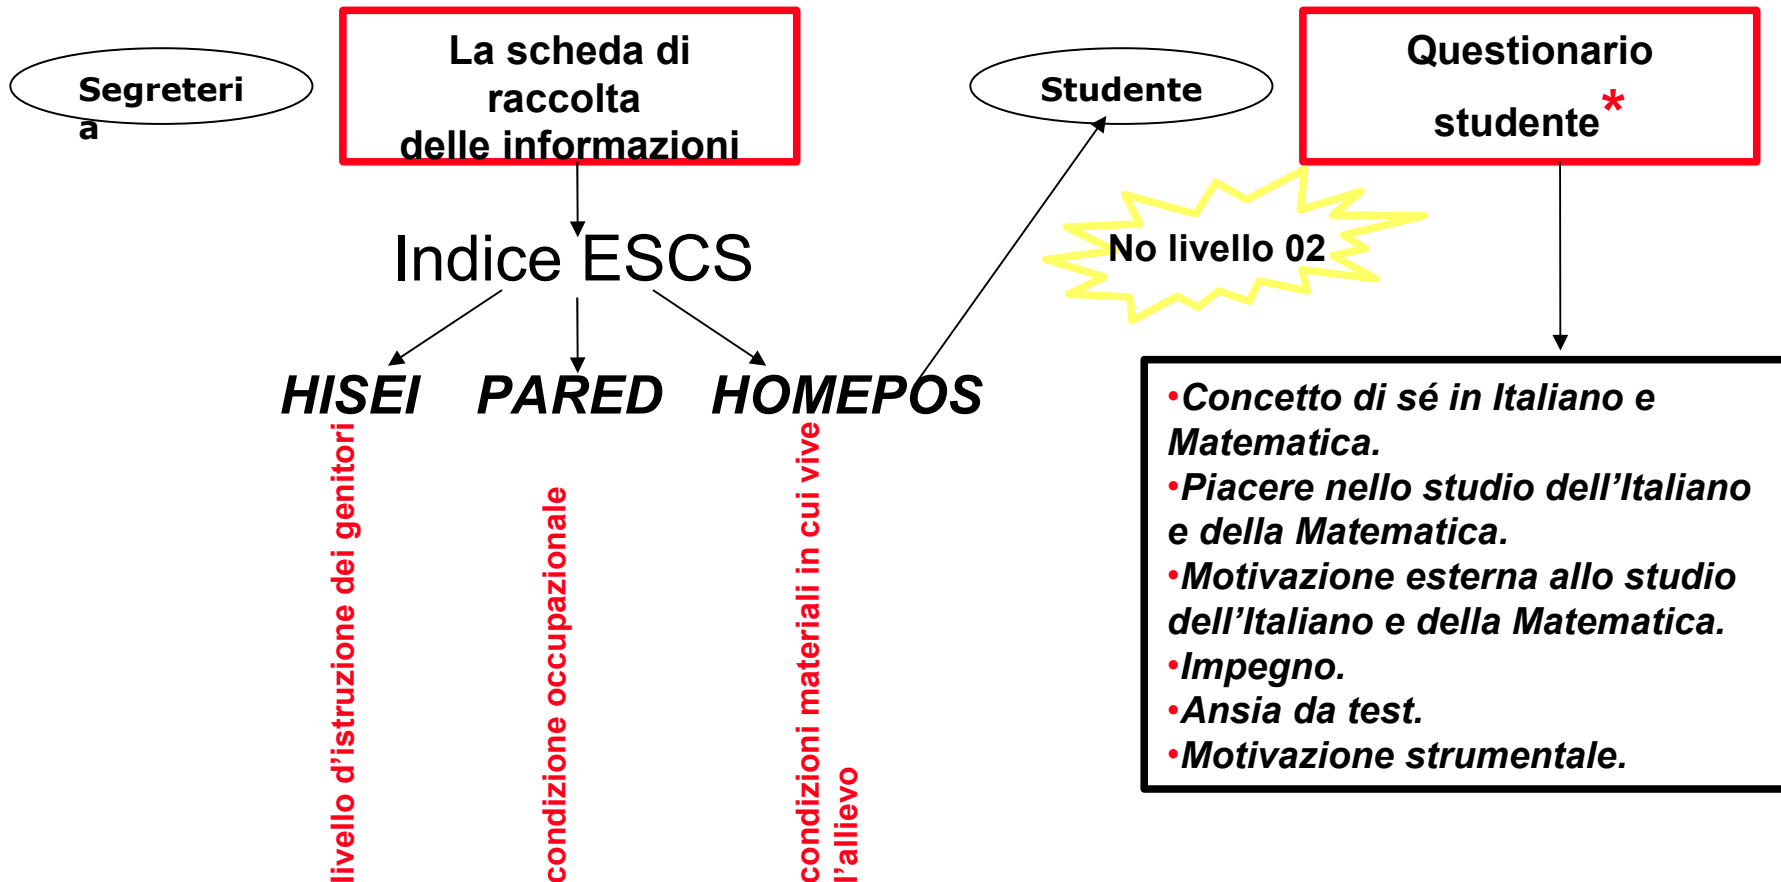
Segreteri
a

La scheda di raccolta delle informazioni

Studente

Questionario studente*

Indice ESCS

No livello 02

HISEI PARED HOMEPOS

livello d'istruzione dei genitori

condizione occupazionale

condizioni materiali in cui vive l'allievo

•Concetto di sé in Italiano e Matematica.
•Piacere nello studio dell'Italiano e della Matematica.
•Motivazione esterna allo studio dell'Italiano e della Matematica.
•Impegno.
•Ansia da test.
•Motivazione strumentale.